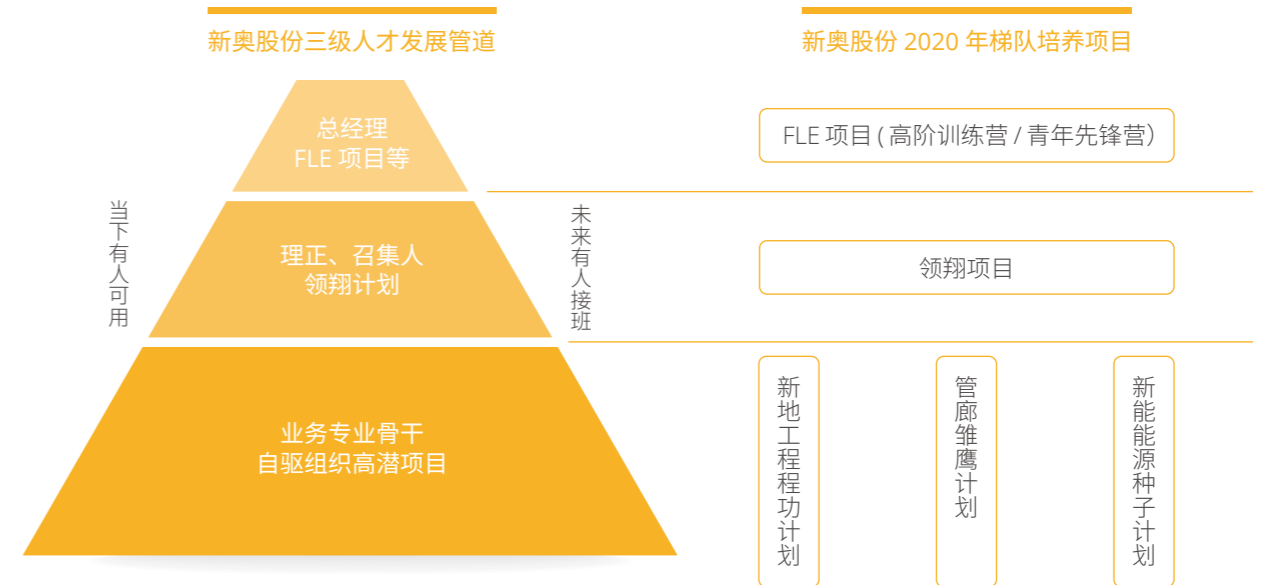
新奥股份三级人才发展管道

新奥股份 2020 年梯队培养项目

总经理
FLE 项目等

理正、召集人
领翔计划

业务专业骨干
自驱组织高潜项目

当下有人可用

未来有人接班

FLE 项目 ( 高阶训练营 / 青年先锋营 )

领翔项目

新地工程程功计划

管廊雏鹰计划

新能能源种子计划